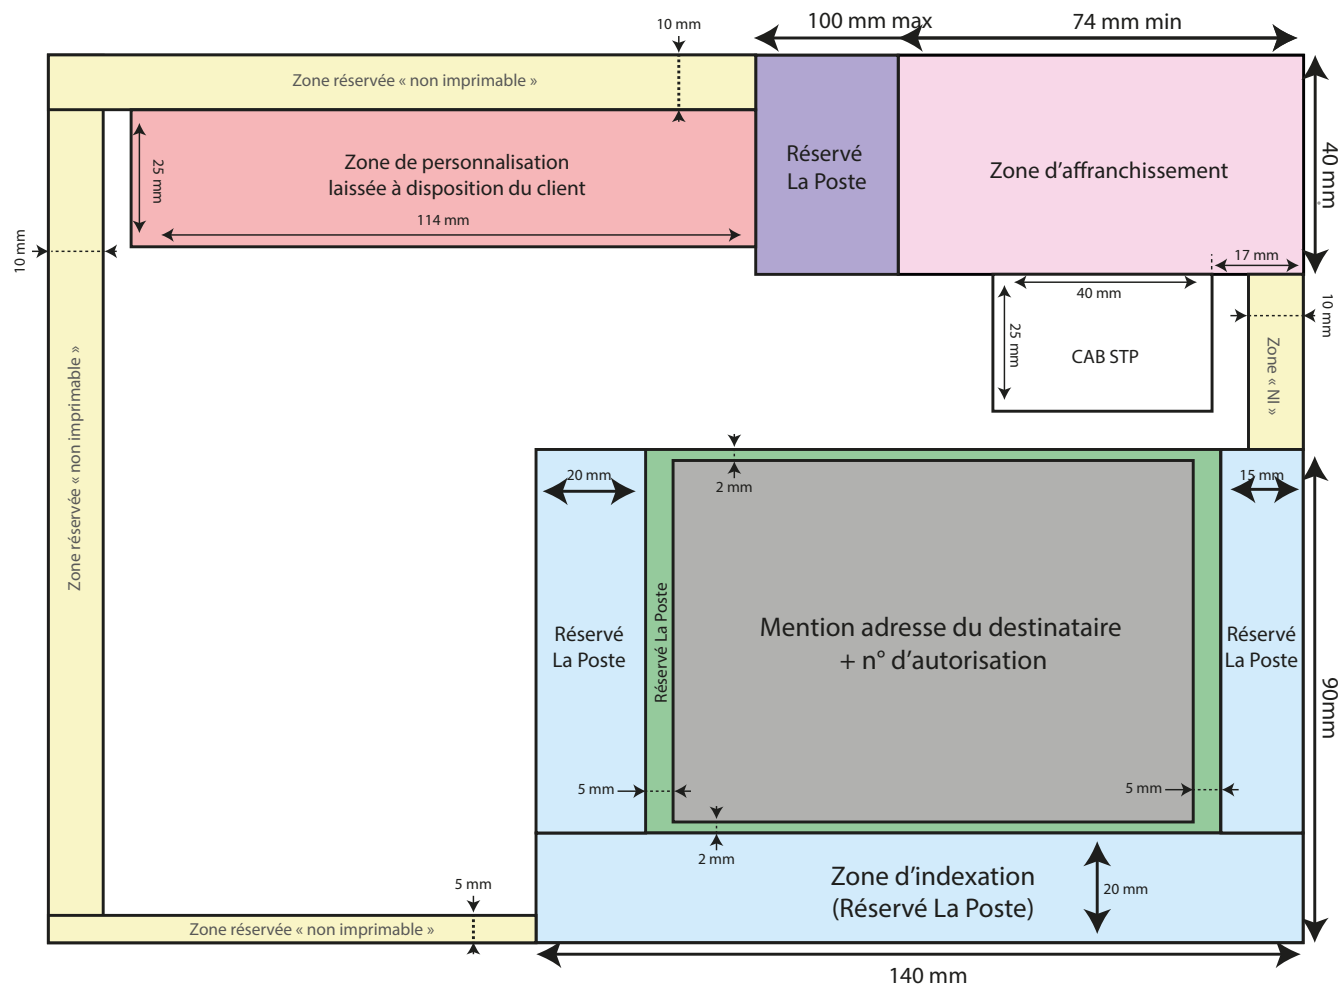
10 mm
100 mm max
74 mm min

Zone réservée « non imprimable »

Zone de personnalisation laissée à disposition du client

25 mm
114 mm

Réservé La Poste

Zone d'affranchissement

40 mm

17 mm
40 mm
25 mm
CAB STP

10 mm
Zone « NI »

10 mm

Zone réservée « non imprimable »

2 mm
20 mm
15 mm

Réservé La Poste

Réservé La Poste

Mention adresse du destinataire + n° d'autorisation

Réservé La Poste

90mm

5 mm
5 mm
2 mm

Zone d'indexation (Réservé La Poste)

20 mm

5 mm
Zone réservée « non imprimable »

140 mm